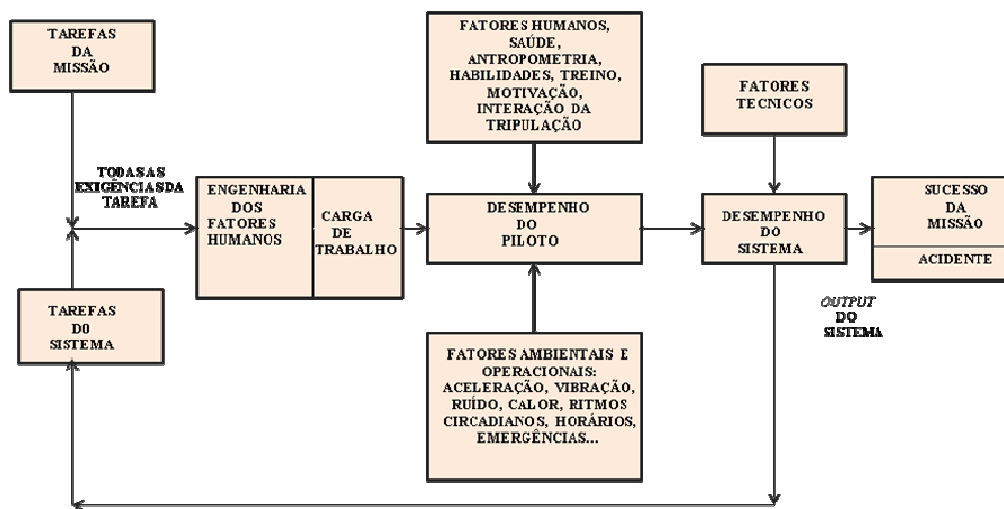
TAREFAS DA MISSÃO

FATORES HUMANOS, SAÚDE, ANTROPOMETRIA, HABILIDADES, TREINO, MOTIVAÇÃO, INTERAÇÃO DA TRIPULAÇÃO

FATORES TECNICOS

TODAS AS EXIGÊNCIAS DA TAREFA

ENGENHARIA DOS FATORES HUMANOS

CARGA DE TRABALHO

DESEMPENHO DO PILOTO

DESEMPENHO DO SISTEMA

SUCESSO DA MISSÃO

ACIDENTE

OUTPUT DO SISTEMA

TAREFAS DO SISTEMA

FATORES AMBIENTAIS E OPERACIONAIS: ACELERAÇÃO, VIBRAÇÃO, RUÍDO, CALOR, RITMOS CIRCADIANOS, HORÁRIOS, EMERGÊNCIAS...